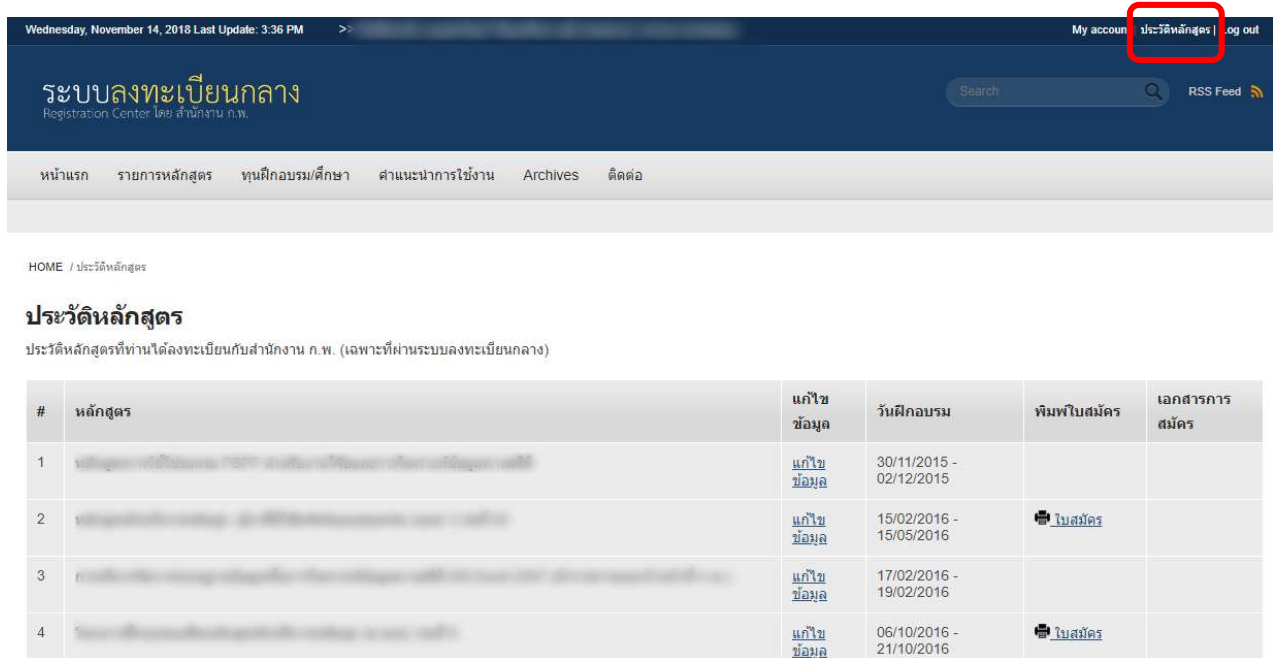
Wednesday, November 14, 2018 Last Update: 3:36 PM >> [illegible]

My account ประวัติหลักสูตร | Log out

ระบบลงทะเบียนกลาง
Registration Center โดย สำนักงาน ก.พ.

Search

RSS Feed

หน้าแรก รายการหลักสูตร ทุนฝึกอบรม/ศึกษา คำแนะนำการใช้งาน Archives ติดต่อ

HOME / ประวัติหลักสูตร

ประวัติหลักสูตร

ประวัติหลักสูตรที่ท่านได้ลงทะเบียนกับสำนักงาน ก.พ. (เฉพาะที่ผ่านระบบลงทะเบียนกลาง)

| # | หลักสูตร | แก้ไขข้อมูล | วันฝึกอบรม | พิมพ์ใบสมัคร | เอกสารการสมัคร |
|---|---|---|---|---|---|
| 1 | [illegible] | แก้ไขข้อมูล | 30/11/2015 - 02/12/2015 | | |
| 2 | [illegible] | แก้ไขข้อมูล | 15/02/2016 - 15/05/2016 | ใบสมัคร | |
| 3 | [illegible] | แก้ไขข้อมูล | 17/02/2016 - 19/02/2016 | | |
| 4 | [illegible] | แก้ไขข้อมูล | 06/10/2016 - 21/10/2016 | ใบสมัคร | |